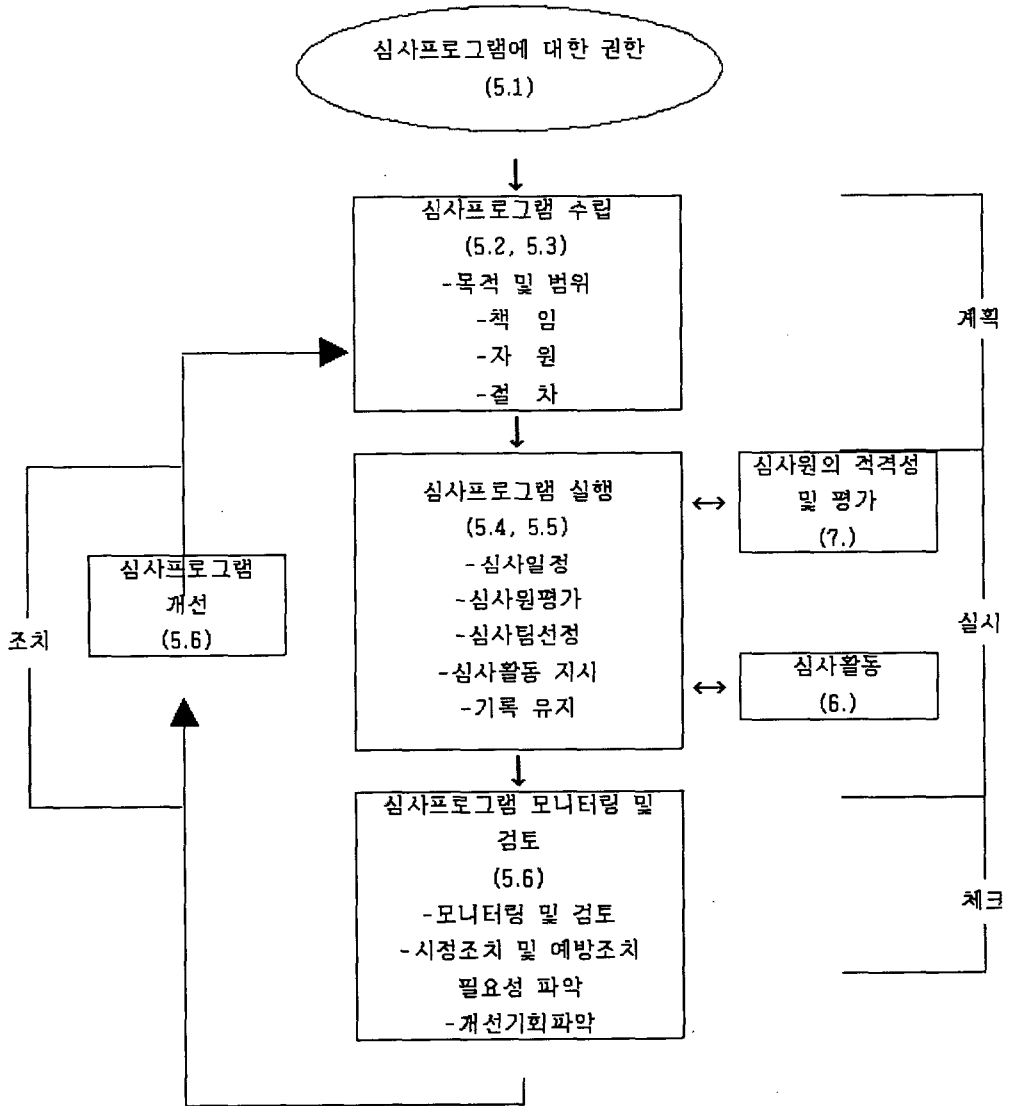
심사프로그램에 대한 권한
(5.1)

심사프로그램 수립
(5.2, 5.3)
-목적 및 범위
-책 임
-자 원
-절 차

계획

심사프로그램 실행
(5.4, 5.5)
-심사일정
-심사원평가
-심사팀선정
-심사활동 지시
-기록 유지

심사원의 적격성 및 평가
(7.)

심사활동
(6.)

실시

심사프로그램 개선
(5.6)

조치

심사프로그램 모니터링 및 검토
(5.6)
-모니터링 및 검토
-시정조치 및 예방조치 필요성 파악
-개선기회파악

체크